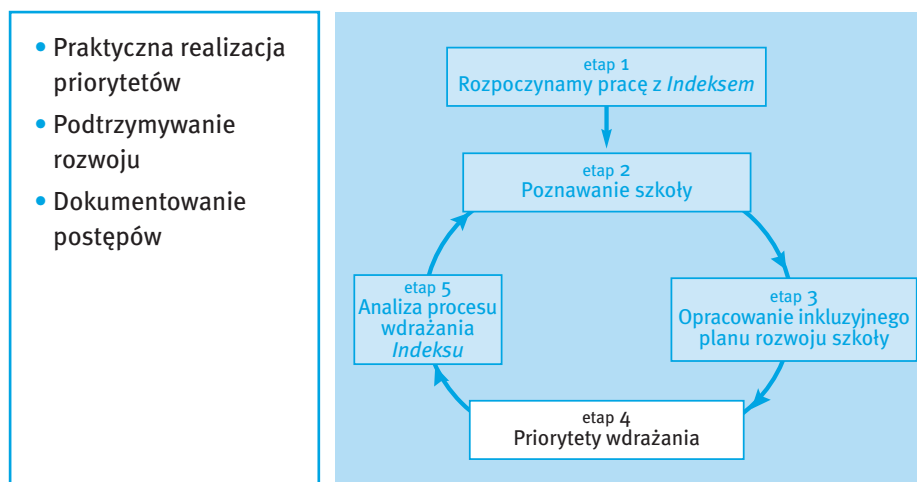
- Praktyczna realizacja priorytetów
- Podtrzymywanie rozwoju
- Dokumentowanie postępów

etap 1
Rozpoczynamy pracę z *Indeksem*

etap 2
Poznawanie szkoły

etap 3
Opracowanie inkluzyjnego planu rozwoju szkoły

etap 4
Priorytety wdrażania

etap 5
Analiza procesu wdrażania *Indeksu*